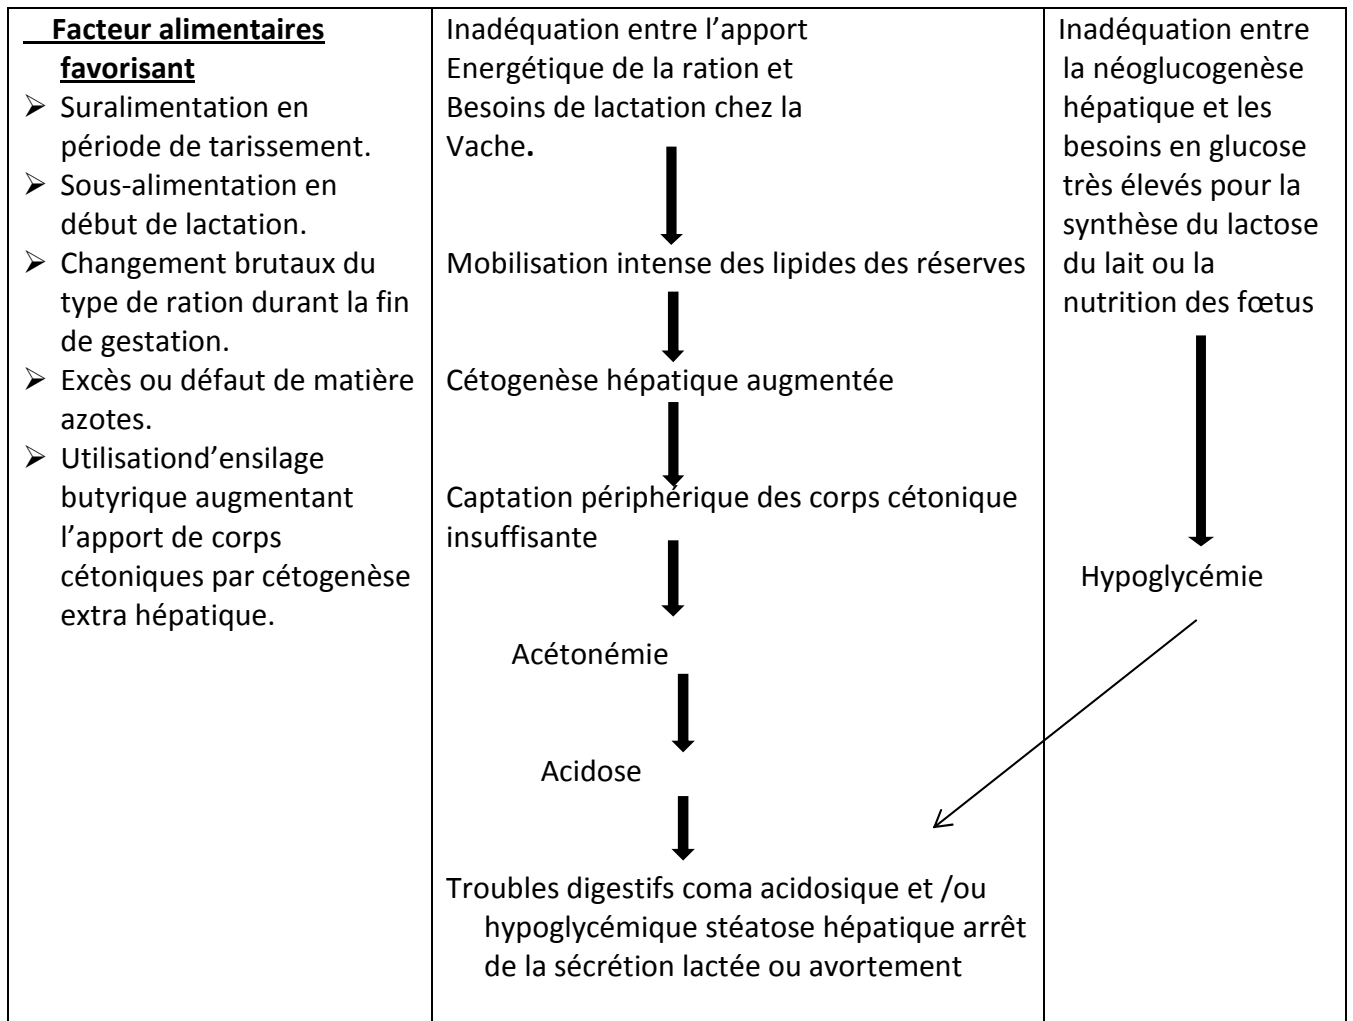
| Facteur alimentaires favorisant<br>➢ Suralimentation en période de tarissement.<br>➢ Sous-alimentation en début de lactation.<br>➢ Changement brutaux du type de ration durant la fin de gestation.<br>➢ Excès ou défaut de matière azotes.<br>➢ Utilisationd'ensilage butyrique augmentant l'apport de corps cétoniques par cétogenèse extra hépatique. | Inadéquation entre l'apport Energétique de la ration et Besoins de lactation chez la Vache.<br>Mobilisation intense des lipides des réserves<br>Cétogenèse hépatique augmentée<br>Captation périphérique des corps cétonique insuffisante<br>Acétonémie<br>Acidose<br>Troubles digestifs coma acidosique et /ou hypoglycémique stéatose hépatique arrêt de la sécrétion lactée ou avortement | Inadéquation entre la néoglucogenèse hépatique et les besoins en glucose très élevés pour la synthèse du lactose du lait ou la nutrition des fœtus<br>Hypoglycémie |
|---|---|---|